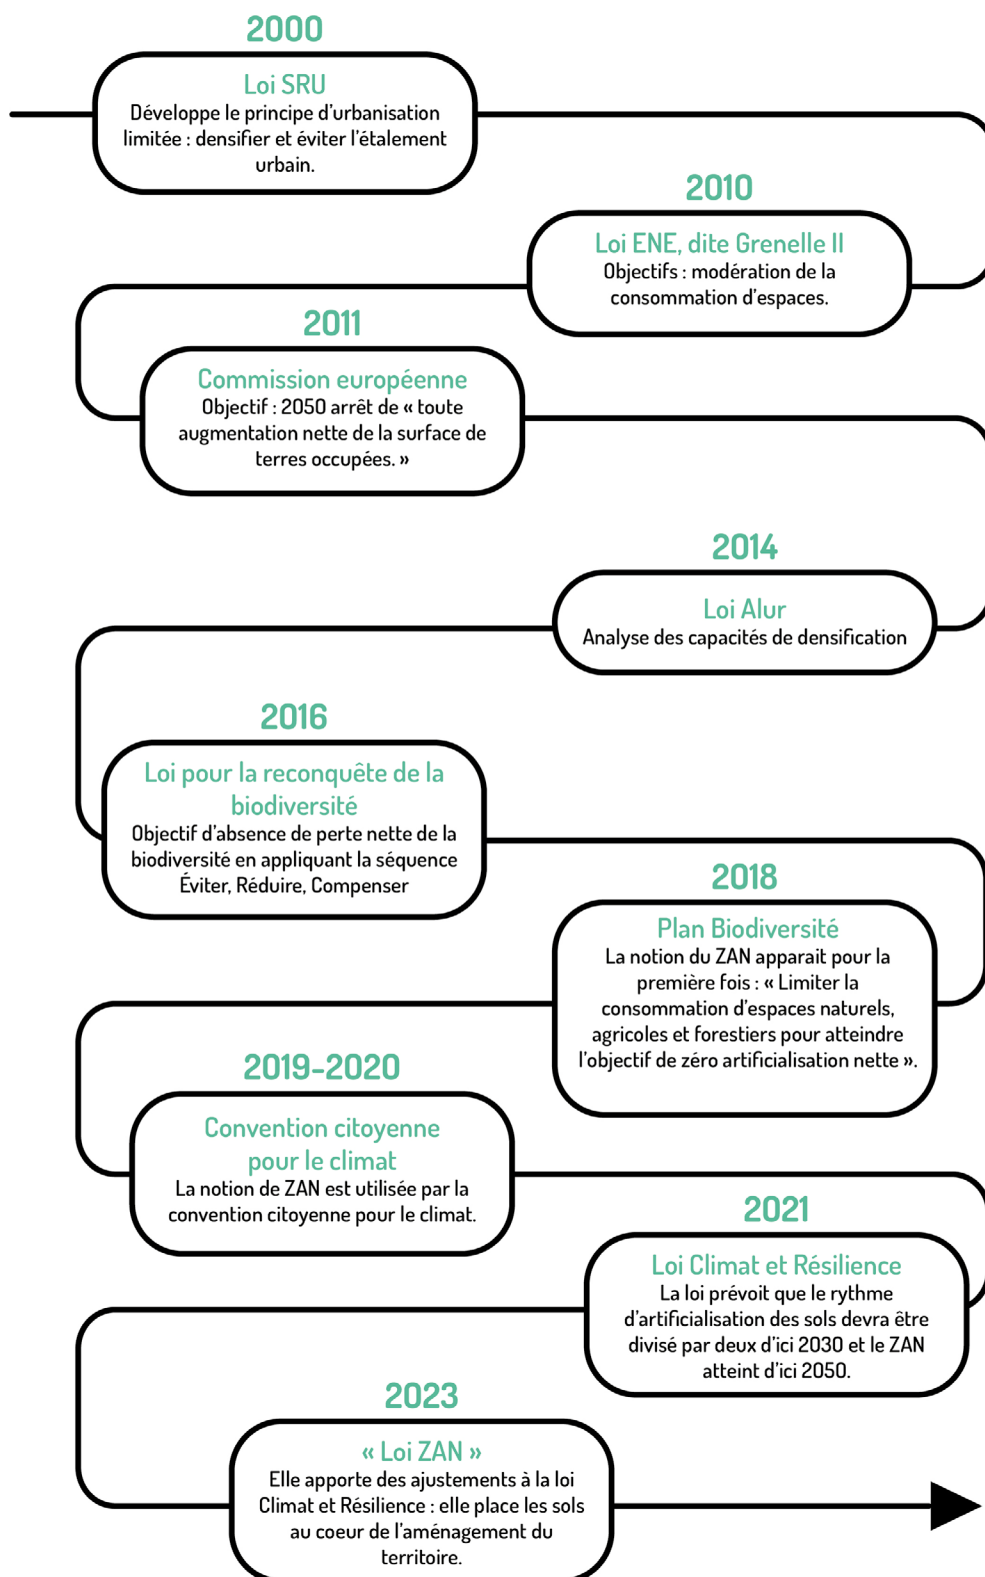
2000

Loi SRU
Développe le principe d'urbanisation limitée : densifier et éviter l'étalement urbain.

2010

Loi ENE, dite Grenelle II
Objectifs : modération de la consommation d'espaces.

2011

Commission européenne
Objectif : 2050 arrêt de « toute augmentation nette de la surface de terres occupées. »

2014

Loi Alur
Analyse des capacités de densification

2016

Loi pour la reconquête de la biodiversité
Objectif d'absence de perte nette de la biodiversité en appliquant la séquence Éviter, Réduire, Compenser

2018

Plan Biodiversité
La notion du ZAN apparait pour la première fois : « Limiter la consommation d'espaces naturels, agricoles et forestiers pour atteindre l'objectif de zéro artificialisation nette ».

2019-2020

Convention citoyenne pour le climat
La notion de ZAN est utilisée par la convention citoyenne pour le climat.

2021

Loi Climat et Résilience
La loi prévoit que le rythme d'artificialisation des sols devra être divisé par deux d'ici 2030 et le ZAN atteint d'ici 2050.

2023

« Loi ZAN »
Elle apporte des ajustements à la loi Climat et Résilience : elle place les sols au coeur de l'aménagement du territoire.